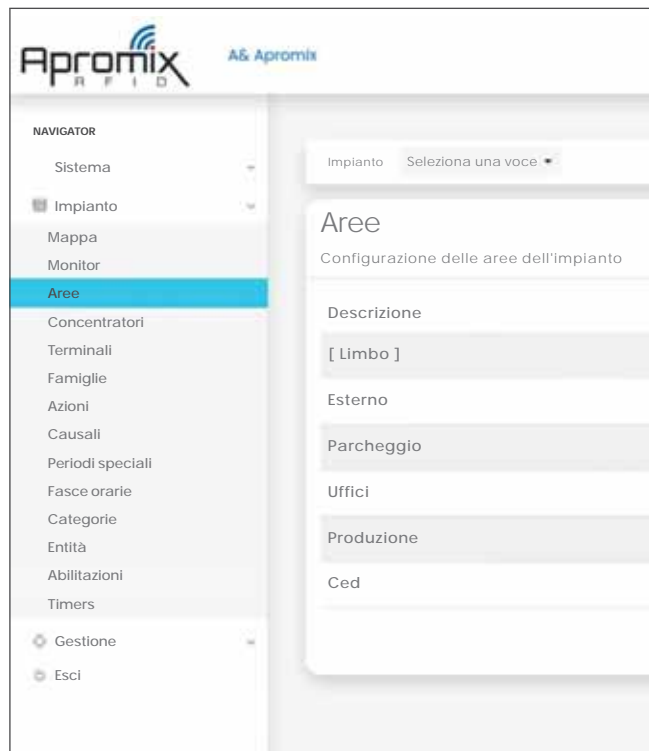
Apromix
R F I D

A& Apromix

NAVIGATOR

Sistema

Impianto

Mappa

Monitor

Aree

Concentratori

Terminali

Famiglie

Azioni

Causali

Periodi speciali

Fasce orarie

Categorie

Entità

Abilitazioni

Timers

Gestione

Esci

Impianto Seleziona una voce

Aree

Configurazione delle aree dell'impianto

| Descrizione |
|---|
| [ Limbo ] |
| Esterno |
| Parcheggio |
| Uffici |
| Produzione |
| Ced |